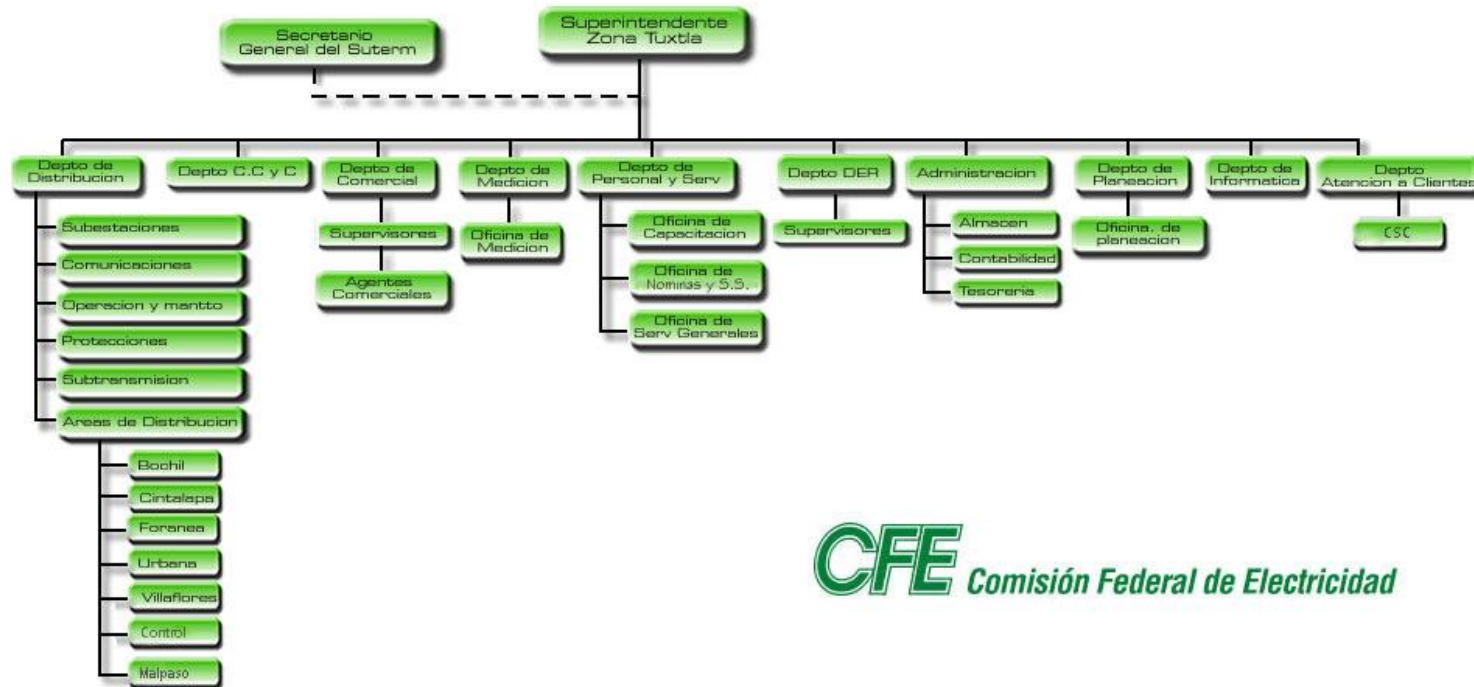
Secretario General del Suterm

Superintendente Zona Tuxtla

Depto de Distribucion

Subestaciones

Comunicaciones

Operacion y mantto

Protecciones

Subtransmision

Areas de Distribucion

Bochil

Cintalapa

Foranea

Urbana

Villaflores

Control

Malpaso

Depto C.C y C

Depto de Comercial

Supervisores

Agentes Comerciales

Depto de Medicion

Oficina de Medicion

Depto de Personal y Serv

Oficina de Capacitacion

Oficina de Nominas y S.S.

Oficina de Serv Generales

Depto DER

Supervisores

Administracion

Almacen

Contabilidad

Tesoreria

Depto de Planeacion

Oficina. de planeacion

Depto de Informatica

Depto Atencion a Clientes

CSC

CFE Comisión Federal de Electricidad